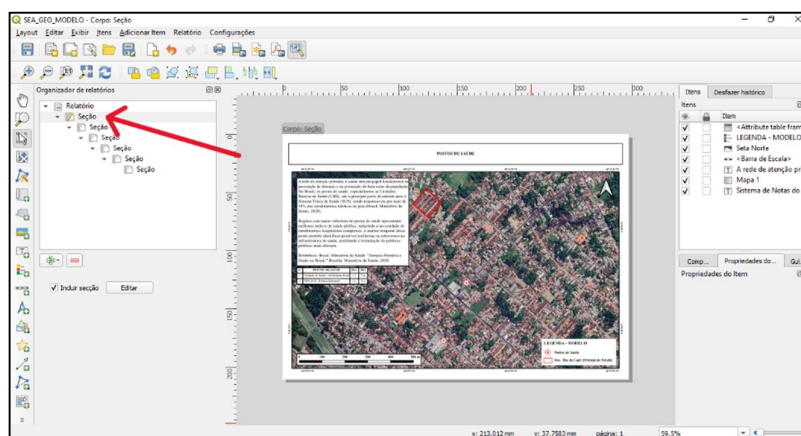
SEA_GEO_MODELO - Corpo: Seção

Layout Editar Exibir Itens Adicionar Item Relatório Configurações

Organizador de relatórios

Relatório
Seção
Seção
Seção
Seção
Seção
Seção

Incluir seção
Editar

Corpo: Seção

50 100 150 200 250 300

POSTOS DE SAÚDE

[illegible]

LEGENDA - MODELO

Itens
Desfazer histórico

Itens

Item
<Attribute table fram
LEGENDA - MODELO
Seta Norte
<Barra de Escala>
A rede de atenção pr
Mapa 1
Sistema de Notas do

Comp...
Propriedades do...
Gu...

Propriedades do Item

x: 213.012 mm
y: 37.7583 mm
página: 1
59.5%